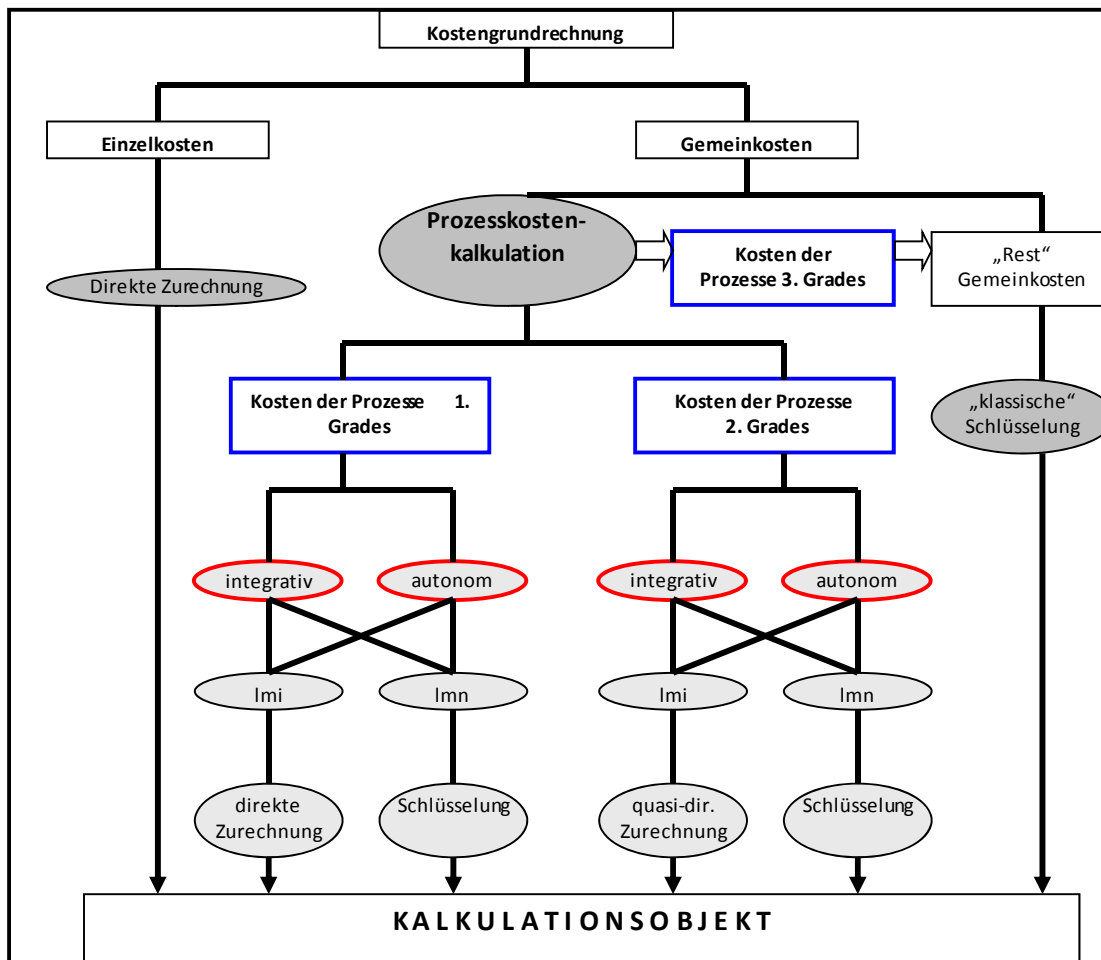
Kostengrundrechnung

Einzelkosten

Gemeinkosten

Direkte Zurechnung

Prozesskostenkalkulation

Kosten der Prozesse 3. Grades

„Rest“ Gemeinkosten

Kosten der Prozesse 1. Grades

Kosten der Prozesse 2. Grades

„klassische“ Schlüsselung

integrativ

autonom

integrativ

autonom

lmi

lmn

lmi

lmn

direkte Zurechnung

Schlüsselung

quasi-dir. Zurechnung

Schlüsselung

KALKULATIONSOBJEKT